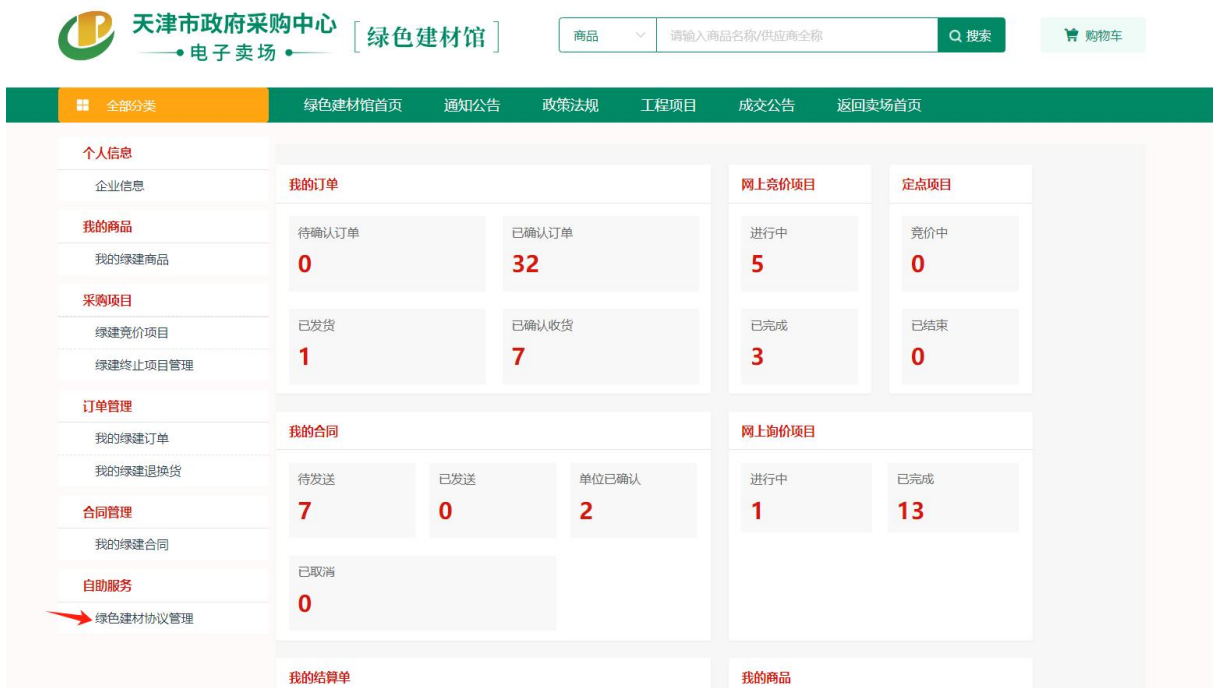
天津市政府采购中心
电子卖场

绿色建材馆

商品
请输入商品名称/供应商全称
搜索
购物车

全部分类
绿色建材馆首页
通知公告
政策法规
工程项目
成交公告
返回卖场首页

个人信息
企业信息
我的商品
我的绿建商品
采购项目
绿建竞价项目
绿建终止项目管理
订单管理
我的绿建订单
我的绿建退换货
合同管理
我的绿建合同
自助服务
绿色建材协议管理

我的订单
待确认订单
0
已确认订单
32
已发货
1
已确认收货
7

网上竞价项目
进行中
5
已完成
3

定点项目
竞价中
0
已结束
0

我的合同
待发送
7
已发送
0
单位已确认
2
已取消
0

网上询价项目
进行中
1
已完成
13

我的结算单

我的商品